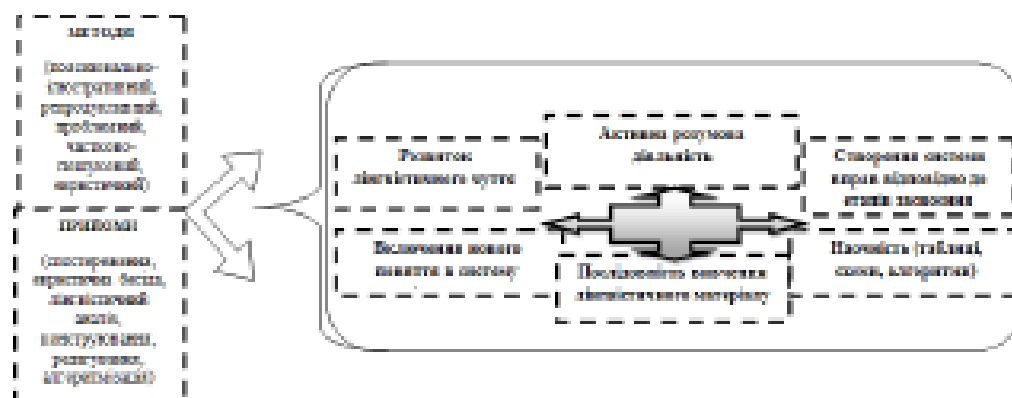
методи

(пояснювально-ілюстративний, репродуктивний, проблемний, частково-пошуковий, евристичний)

прийоми

(спостереження, евристична бесіда, лінгвістичний аналіз, конструювання, редагування, алгоритмізація)

Розвиток лінгвістичного чуття

Активна розумова діяльність

Створення системи вправ відповідно до етапів засвоєння

Включення нового поняття в систему

Послідовність вивчення лінгвістичного матеріалу

Наочність (таблиці, схеми, алгоритми)